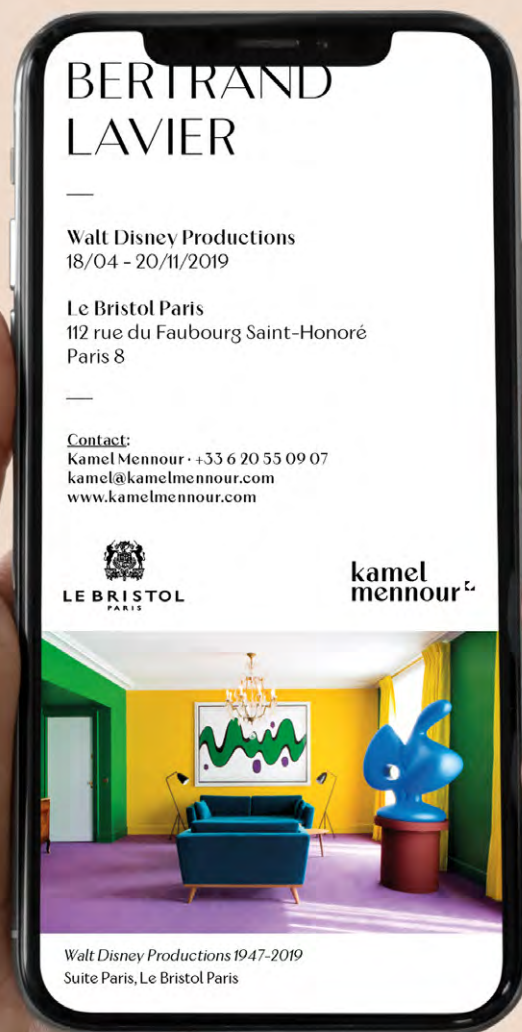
BERTRAND LAVIER

—

Walt Disney Productions
18/04 - 20/11/2019

Le Bristol Paris
112 rue du Faubourg Saint-Honoré
Paris 8

—

Contact:
Kamel Mennour · +33 6 20 55 09 07
kamel@kamelmennour.com
www.kamelmennour.com

LE BRISTOL
PARIS

kamel
mennour

Walt Disney Productions 1947-2019
Suite Paris, Le Bristol Paris